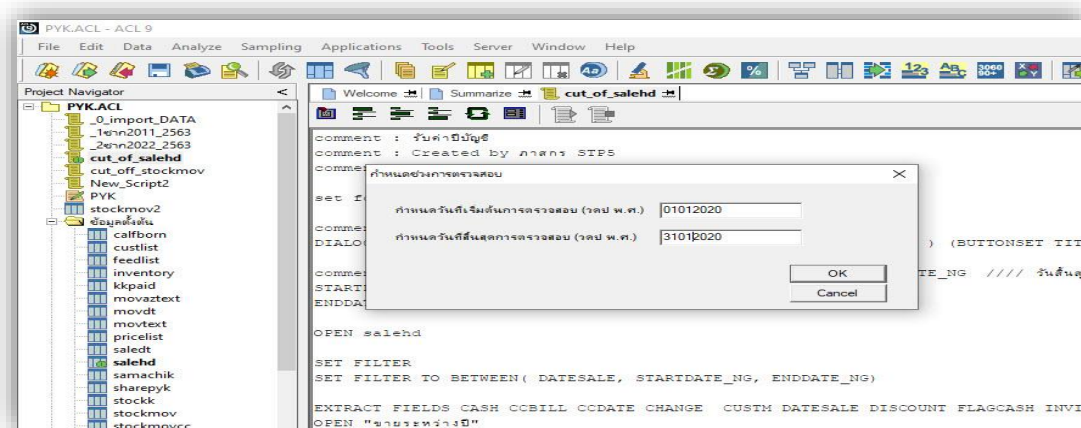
PYK.ACL - ACL 9

File Edit Data Analyze Sampling Applications Tools Server Window Help

Project Navigator

PYK.ACL
_0_import_DATA
_1ขาก2011_2563
_2ขาก2022_2563
cut_of_salehd
cut_off_stockmov
New_Script2
PYK
stockmov2
ข้อมูลตั้งต้น
calfborn
custlist
feedlist
inventory
kkpaid
movaztext
movdt
movtext
pricelist
saledt
salehd
samachik
sharepyk
stockk
stockmov
stockmovcc

Welcome | Summarize | cut_of_salehd

comment : รับค่าปีบัญชี
comment : Created by ภาสกร STP5
comme

set f

comme
DIALO ) (BUTTONSET TIT

comme TE_NG //// วันสิ้นสุ
START
ENDDA

OPEN salehd

SET FILTER
SET FILTER TO BETWEEN( DATESALE, STARTDATE_NG, ENDDATE_NG)

EXTRACT FIELDS CASH CCBILL CCDATE CHANGE CUSTM DATESALE DISCOUNT FLAGCASH INVI
OPEN "ขายระหว่างปี"

กำหนดช่วงการตรวจสอบ

กำหนดวันที่เริ่มต้นการตรวจสอบ (วดป พ.ศ.) 01012020

กำหนดวันที่สิ้นสุดการตรวจสอบ (วดป พ.ศ.) 31012020

OK
Cancel